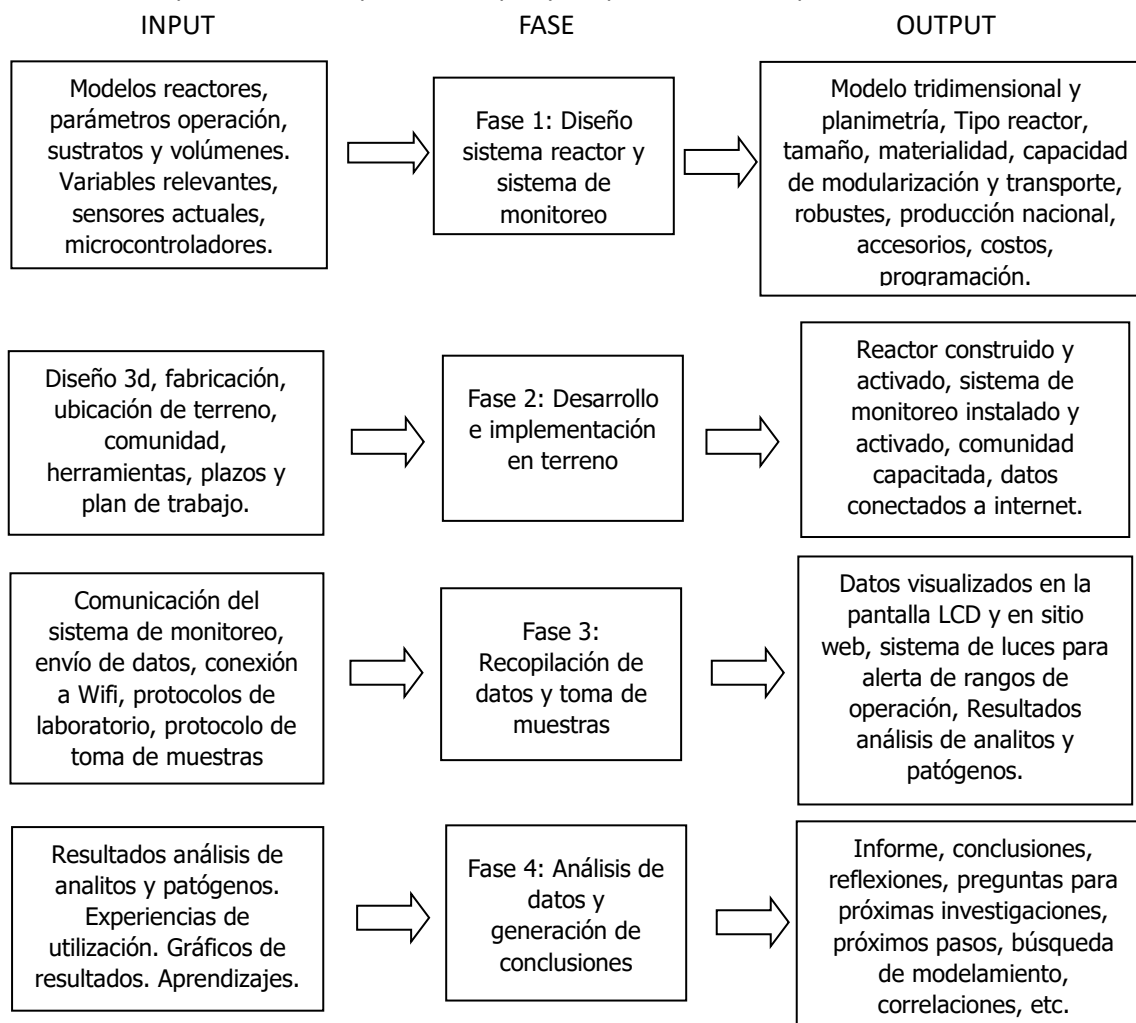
INPUT

FASE

OUTPUT

Modelos reactores, parámetros operación, sustratos y volúmenes. Variables relevantes, sensores actuales, microcontroladores.

Fase 1: Diseño sistema reactor y sistema de monitoreo

Modelo tridimensional y planimetría, Tipo reactor, tamaño, materialidad, capacidad de modularización y transporte, robustes, producción nacional, accesorios, costos, programación.

Diseño 3d, fabricación, ubicación de terreno, comunidad, herramientas, plazos y plan de trabajo.

Fase 2: Desarrollo e implementación en terreno

Reactor construido y activado, sistema de monitoreo instalado y activado, comunidad capacitada, datos conectados a internet.

Comunicación del sistema de monitoreo, envío de datos, conexión a Wifi, protocolos de laboratorio, protocolo de toma de muestras

Fase 3: Recopilación de datos y toma de muestras

Datos visualizados en la pantalla LCD y en sitio web, sistema de luces para alerta de rangos de operación, Resultados análisis de analitos y patógenos.

Resultados análisis de analitos y patógenos. Experiencias de utilización. Gráficos de resultados. Aprendizajes.

Fase 4: Análisis de datos y generación de conclusiones

Informe, conclusiones, reflexiones, preguntas para próximas investigaciones, próximos pasos, búsqueda de modelamiento, correlaciones, etc.